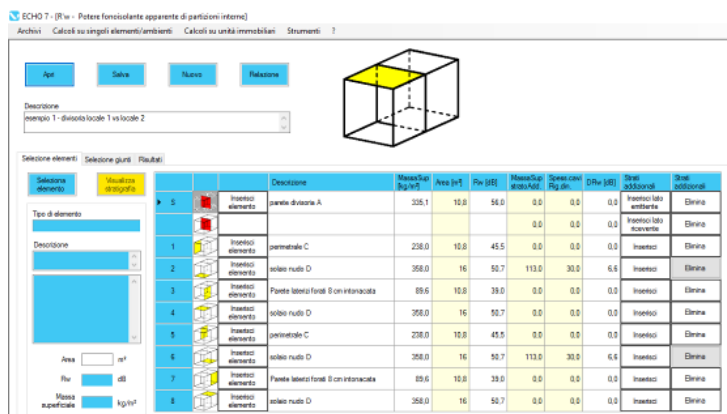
ECHO 7 - (R'w - Potere fonoisolante apparente di partizioni interne)

Archivi Calcoli sui singoli elementi/ambienti Calcoli su unità immobiliari Strumenti ?

Apri Salva Nuovo Relazione

Descrizione

esempio 1 - divisoria locale 1 vs locale 2

Selezione elementi Selezione giunti Risultati

Seleziona elemento

Visualizza stratigrafia

Tipo di elemento

Descrizione

Area m²

Rw dB

Massa superficiale kg/m²

| | | | Descrizione | MassaSup [kg/m²] | Area [m²] | Rw [dB] | MassaSup strato Add. | Spess.cavi Rig.din. | DRw [dB] | Strati addizionali | Strati addizionali |
|---|---|---|---|---|---|---|---|---|---|---|---|
| S | | Inserisci elemento | parete divisoria A | 335,1 | 10,8 | 56,0 | 0,0 | 0,0 | 0,0 | Inserisci lato emittente | Elimina |
| | | | | | | | 0,0 | 0,0 | 0,0 | Inserisci lato ricevente | Elimina |
| 1 | | Inserisci elemento | perimetrale C | 238,0 | 10,8 | 45,5 | 0,0 | 0,0 | 0,0 | Inserisci | Elimina |
| 2 | | Inserisci elemento | solaio nudo D | 358,0 | 16 | 50,7 | 113,0 | 30,0 | 6,6 | Inserisci | Elimina |
| 3 | | Inserisci elemento | Parete laterizi forati 8 cm intonacata | 89,6 | 10,8 | 39,0 | 0,0 | 0,0 | 0,0 | Inserisci | Elimina |
| 4 | | Inserisci elemento | solaio nudo D | 358,0 | 16 | 50,7 | 0,0 | 0,0 | 0,0 | Inserisci | Elimina |
| 5 | | Inserisci elemento | perimetrale C | 238,0 | 10,8 | 45,5 | 0,0 | 0,0 | 0,0 | Inserisci | Elimina |
| 6 | | Inserisci elemento | solaio nudo D | 358,0 | 16 | 50,7 | 113,0 | 30,0 | 6,6 | Inserisci | Elimina |
| 7 | | Inserisci elemento | Parete laterizi forati 8 cm intonacata | 89,6 | 10,8 | 39,0 | 0,0 | 0,0 | 0,0 | Inserisci | Elimina |
| 8 | | Inserisci elemento | solaio nudo D | 358,0 | 16 | 50,7 | 0,0 | 0,0 | 0,0 | Inserisci | Elimina |